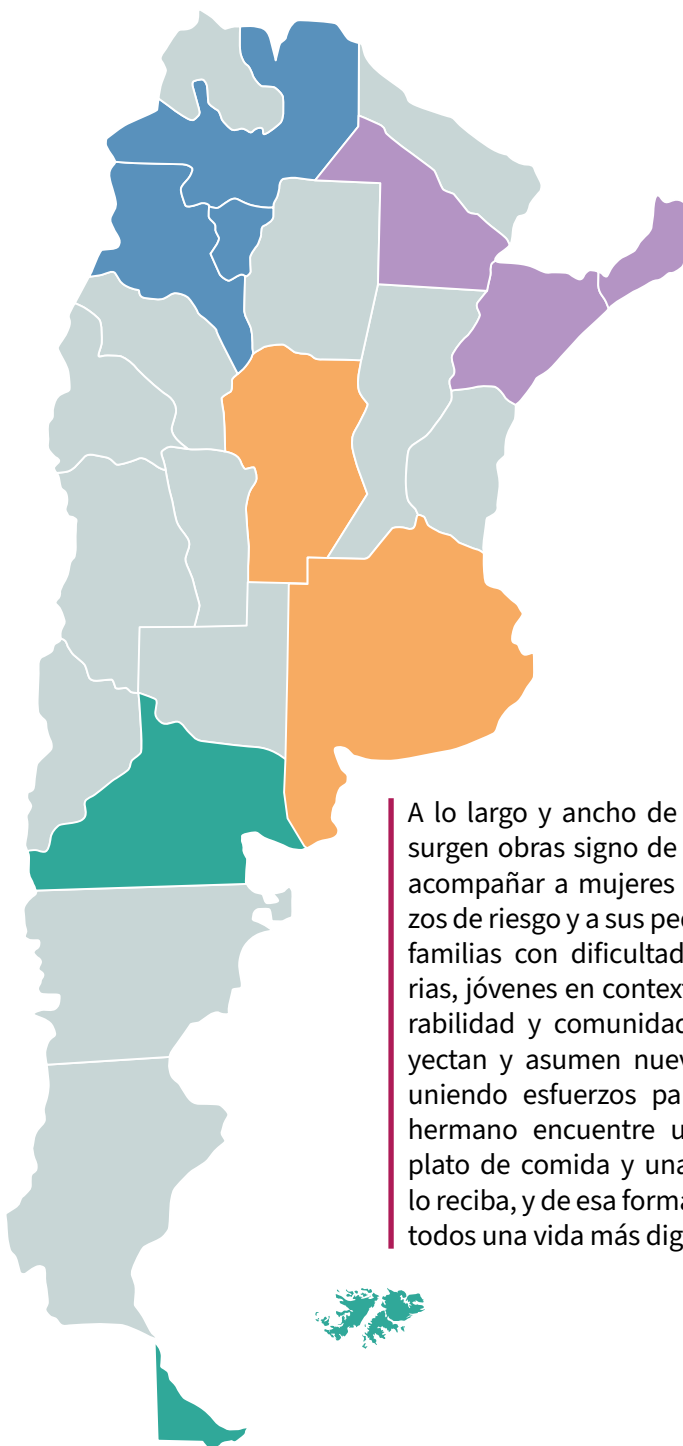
A lo largo y ancho de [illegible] surgen obras signo de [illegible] acompañar a mujeres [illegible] zos de riesgo y a sus pe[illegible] familias con dificultad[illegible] rias, jóvenes en contex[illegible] rabilidad y comunidad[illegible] yectan y asumen nue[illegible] uniendo esfuerzos pa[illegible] hermano encuentre u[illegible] plato de comida y una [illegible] lo reciba, y de esa forma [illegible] todos una vida más dig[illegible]